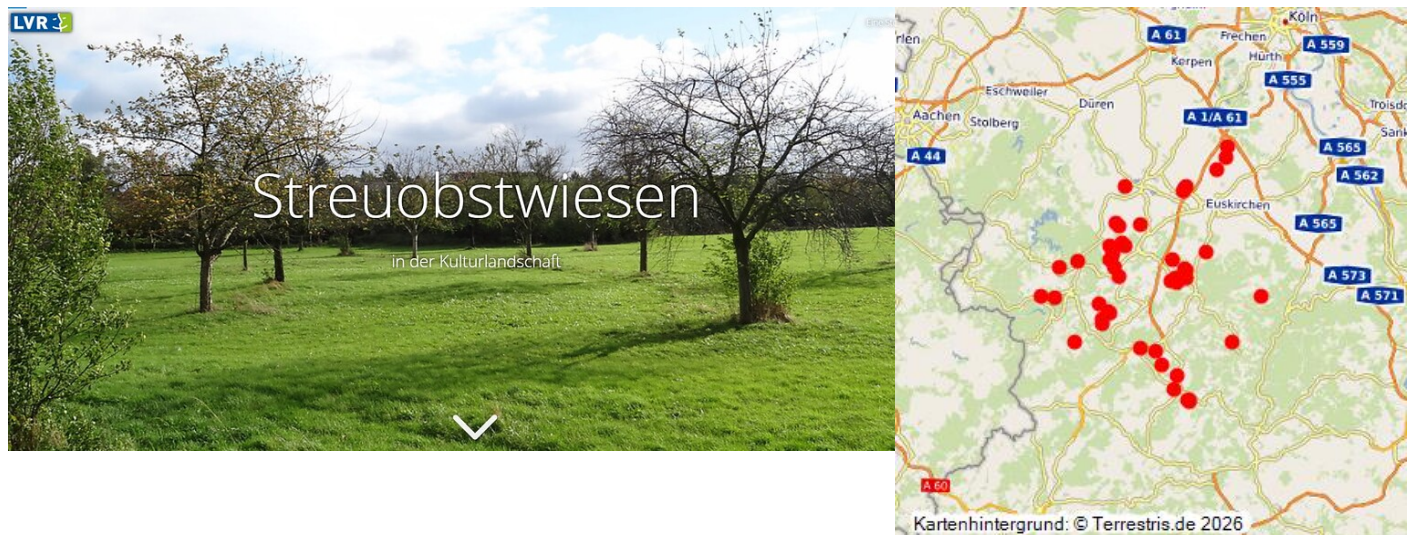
LVR

Streuobstwiesen

in der Kulturlandschaft

Köln
A 61
Frechen
A 559
Kerpen
Hürth
A 555
rlen
Eschweiler
Düren
Troisd
Aachen
Stolberg
A 1/A 61
Sank
A 44
A 565
A 562
Euskirchen
A 565
A 573
A 571
A 60
Kartenhintergrund: © Terrestris.de 2026